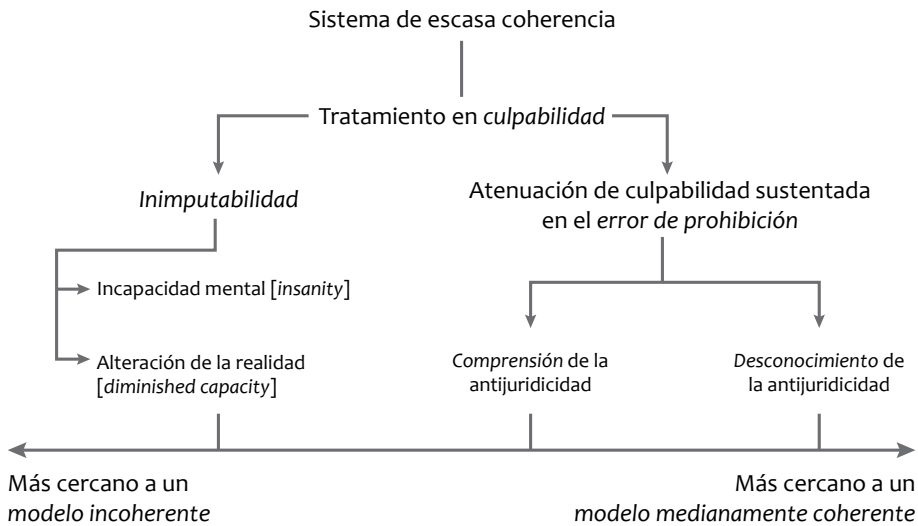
Sistema de escasa coherencia

Tratamiento en culpabilidad

Inimputabilidad

Atenuación de culpabilidad sustentada en el error de prohibición

Incapacidad mental [insanity]

Alteración de la realidad [diminished capacity]

Comprensión de la antijuridicidad

Desconocimiento de la antijuridicidad

Más cercano a un modelo incoherente

Más cercano a un modelo medianamente coherente